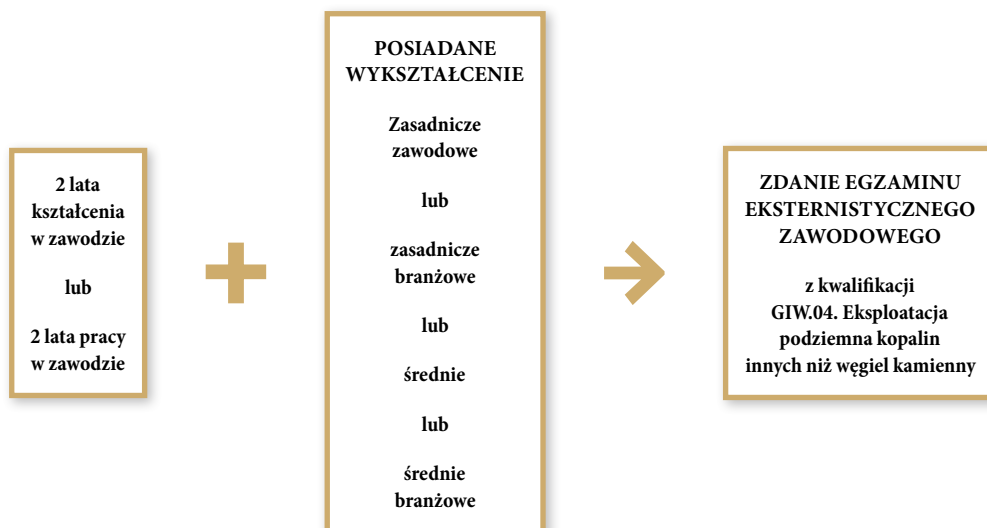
2 lata kształcenia w zawodzie

lub

2 lata pracy w zawodzie

POSIADANE WYKSZTAŁCENIE

Zasadnicze zawodowe

lub

zasadnicze branżowe

lub

średnie

lub

średnie branżowe

ZDANIE EGZAMINU EKSTERNISTYCZNEGO ZAWODOWEGO

z kwalifikacji GIW.04. Eksploatacja podziemna kopalin innych niż węgiel kamienny